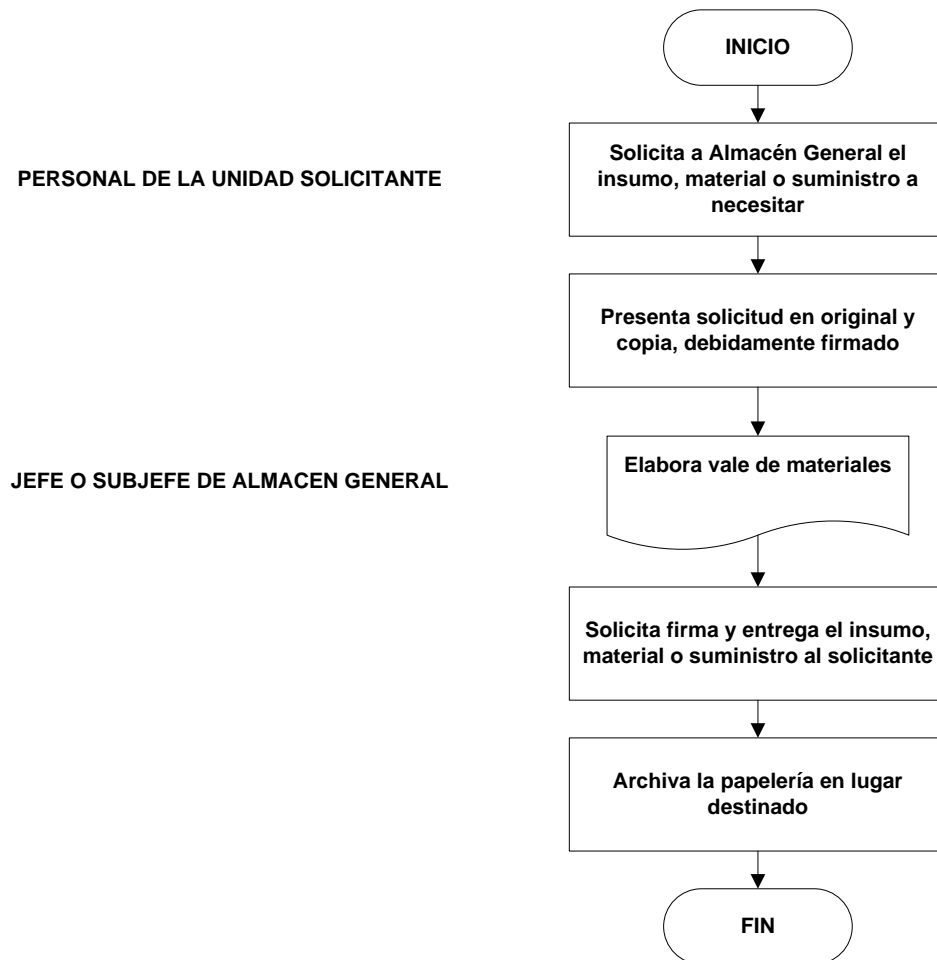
INICIO

PERSONAL DE LA UNIDAD SOLICITANTE

Solicita a Almacén General el insumo, material o suministro a necesitar

Presenta solicitud en original y copia, debidamente firmado

JEFE O SUBJEFE DE ALMACEN GENERAL

Elabora vale de materiales

Solicita firma y entrega el insumo, material o suministro al solicitante

Archiva la papelería en lugar destinado

FIN